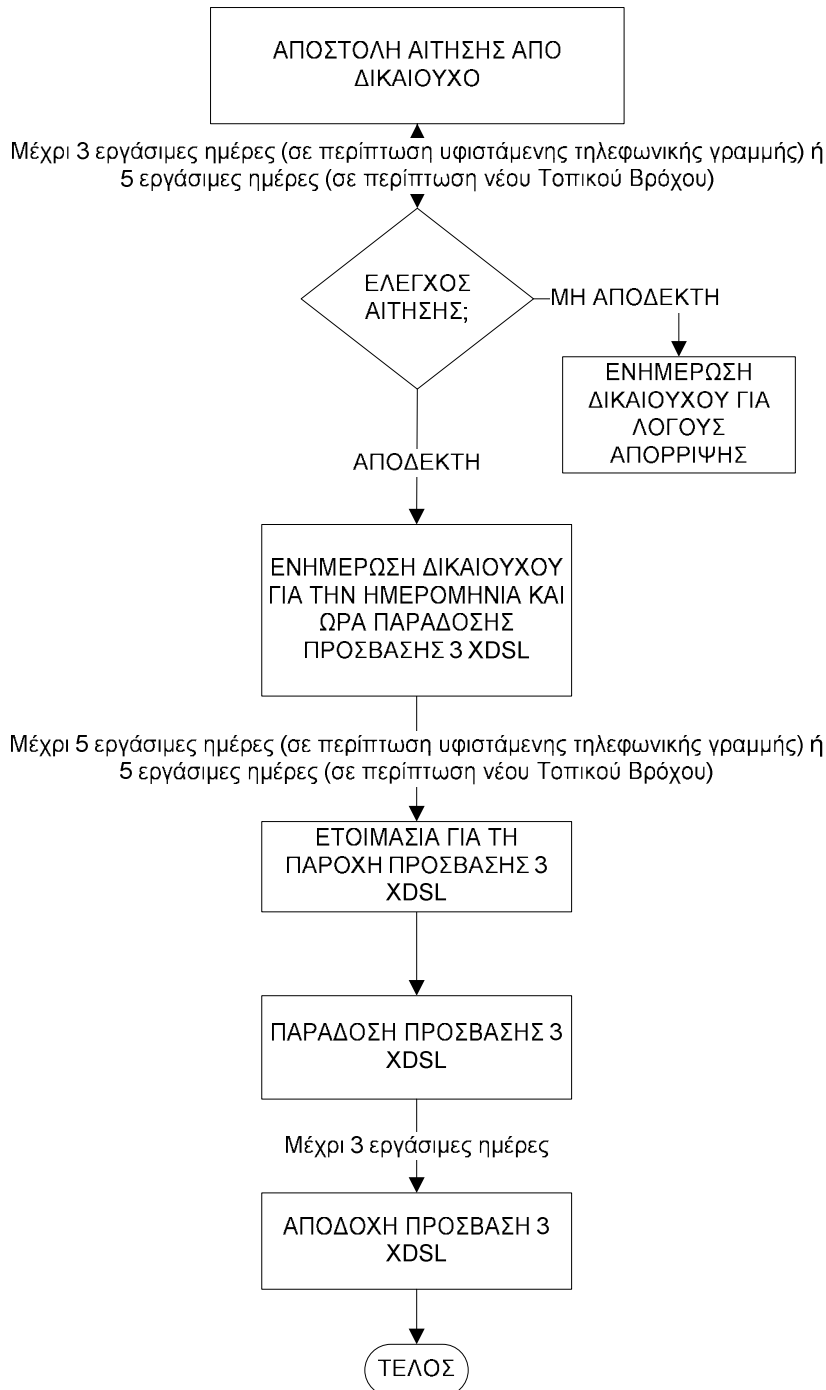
ΑΠΟΣΤΟΛΗ ΑΙΤΗΣΗΣ ΑΠΟ ΔΙΚΑΙΟΥΧΟ

Μέχρι 3 εργάσιμες ημέρες (σε περίπτωση υφιστάμενης τηλεφωνικής γραμμής) ή 5 εργάσιμες ημέρες (σε περίπτωση νέου Τοπικού Βρόχου)

ΕΛΕΓΧΟΣ ΑΙΤΗΣΗΣ;

ΜΗ ΑΠΟΔΕΚΤΗ

ΕΝΗΜΕΡΩΣΗ ΔΙΚΑΙΟΥΧΟΥ ΓΙΑ ΛΟΓΟΥΣ ΑΠΟΡΡΙΨΗΣ

ΑΠΟΔΕΚΤΗ

ΕΝΗΜΕΡΩΣΗ ΔΙΚΑΙΟΥΧΟΥ ΓΙΑ ΤΗΝ ΗΜΕΡΟΜΗΝΙΑ ΚΑΙ ΩΡΑ ΠΑΡΑΔΟΣΗΣ ΠΡΟΣΒΑΣΗΣ 3 XDSL

Μέχρι 5 εργάσιμες ημέρες (σε περίπτωση υφιστάμενης τηλεφωνικής γραμμής) ή 5 εργάσιμες ημέρες (σε περίπτωση νέου Τοπικού Βρόχου)

ΕΤΟΙΜΑΣΙΑ ΓΙΑ ΤΗ ΠΑΡΟΧΗ ΠΡΟΣΒΑΣΗΣ 3 XDSL

ΠΑΡΑΔΟΣΗ ΠΡΟΣΒΑΣΗΣ 3 XDSL

Μέχρι 3 εργάσιμες ημέρες

ΑΠΟΔΟΧΗ ΠΡΟΣΒΑΣΗ 3 XDSL

ΤΕΛΟΣ